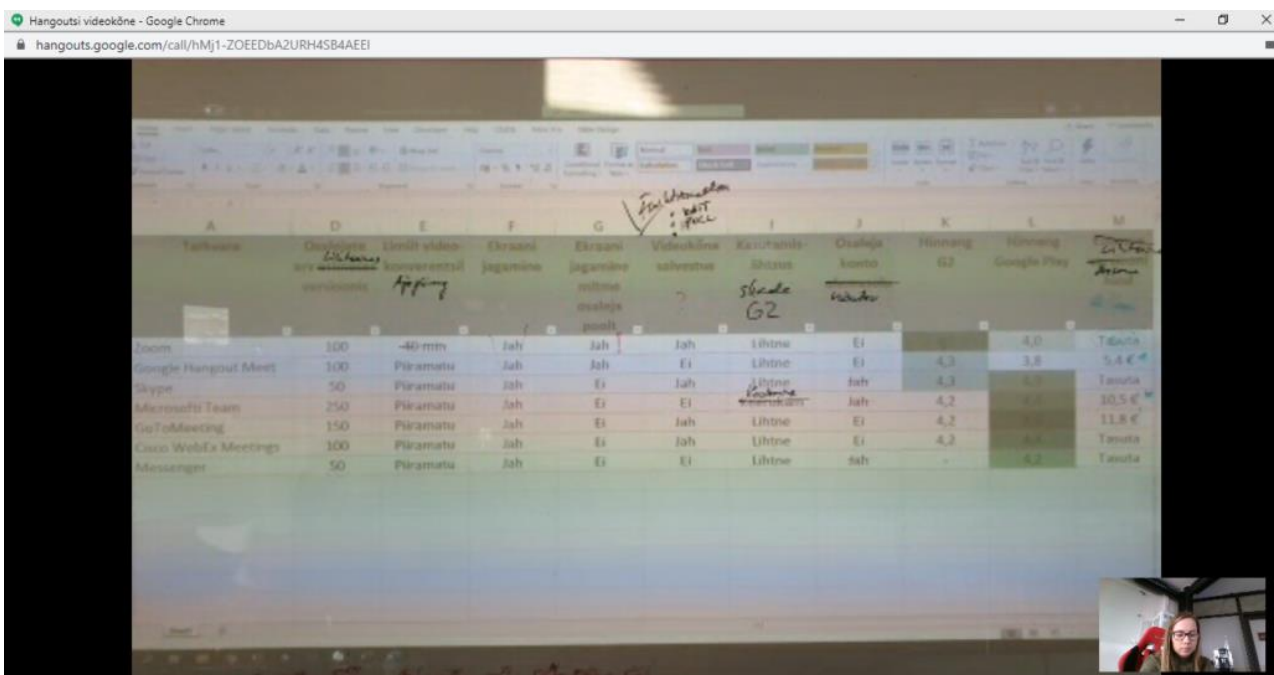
Hangoutsi videokõne - Google Chrome

hangouts.google.com/call/hMj1-ZOEEDbA2URH4SB4AEEI

| A | D | E | F | G | H | I | J | K | L | M |
|---|---|---|---|---|---|---|---|---|---|---|
| Tarkvara | Osalejate arv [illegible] versioonis | Limiit video-konverentsil | Ekraani jagamine | Ekraani jagamine mitme osaleja poolt | Videokõne salvestus | Kasutamis-lihtsus | Osaleja konto | Hinnang G2 | Hinnang Google Play | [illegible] |
| Zoom | 100 | 40 min | Jah | Jah | Jah | Lihtne | Ei | | 4,0 | Tasuta |
| Google Hangout Meet | 100 | Piiramatu | Jah | Jah | Ei | Lihtne | Ei | 4,3 | 3,8 | 5,4 € |
| Skype | 50 | Piiramatu | Jah | Ei | Jah | Lihtne | Jah | 4,3 | | Tasuta |
| Microsoft Team | 250 | Piiramatu | Jah | Ei | Ei | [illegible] | Jah | 4,2 | | 10,5 € |
| GoToMeeting | 150 | Piiramatu | Jah | Ei | Jah | Lihtne | Ei | 4,2 | | 11,8 € |
| Cisco WebEx Meetings | 100 | Piiramatu | Jah | Ei | Jah | Lihtne | Ei | 4,2 | | Tasuta |
| Messenger | 50 | Piiramatu | Jah | Ei | Ei | Lihtne | Jah | - | 4,2 | Tasuta |

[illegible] • BAIT • PULL

Allikas

Appfing

?

Skaala G2

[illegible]